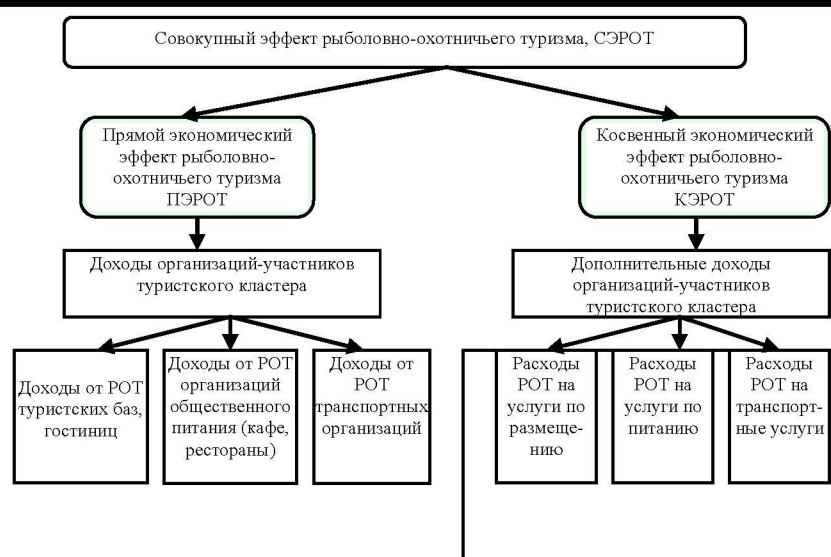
Совокупный эффект рыболовно-охотничьего туризма, СЭРОТ

Прямой экономический эффект рыболовно-охотничьего туризма ПЭРОТ

Косвенный экономический эффект рыболовно-охотничьего туризма КЭРОТ

Доходы организаций-участников туристского кластера

Дополнительные доходы организаций-участников туристского кластера

Доходы от РОТ туристских баз, гостиниц

Доходы от РОТ организаций общественного питания (кафе, рестораны)

Доходы от РОТ транспортных организаций

Расходы РОТ на услуги по размещению

Расходы РОТ на услуги по питанию

Расходы РОТ на транспортные услуги